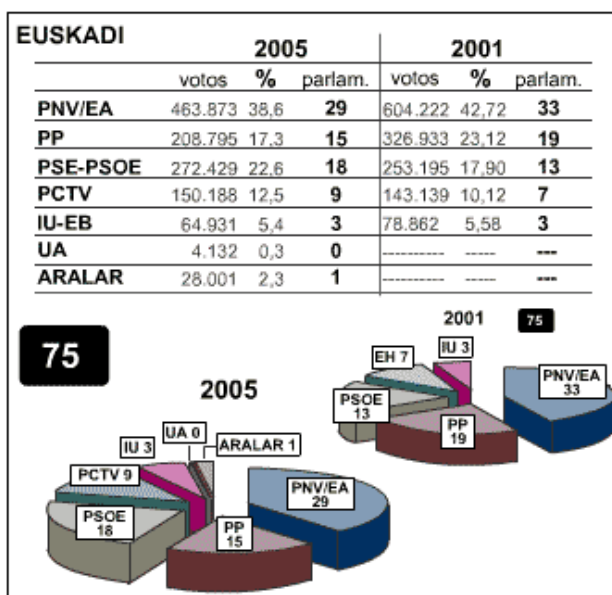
EUSKADI

| | 2005 | | | 2001 | | |
|---|---|---|---|---|---|---|
| | votos | % | parlam. | votos | % | parlam. |
| PNV/EA | 463.873 | 38,6 | 29 | 604.222 | 42,72 | 33 |
| PP | 208.795 | 17,3 | 15 | 326.933 | 23,12 | 19 |
| PSE-PSOE | 272.429 | 22,6 | 18 | 253.195 | 17,90 | 13 |
| PCTV | 150.188 | 12,5 | 9 | 143.139 | 10,12 | 7 |
| IU-EB | 64.931 | 5,4 | 3 | 78.862 | 5,58 | 3 |
| UA | 4.132 | 0,3 | 0 | ---------- | ----- | --- |
| ARALAR | 28.001 | 2,3 | 1 | ---------- | ----- | --- |

75

2001 75

EH 7
IU 3
PNV/EA 33
PSOE 13
PP 19

2005

UA 0
IU 3
ARALAR 1
PCTV 9
PNV/EA 29
PSOE 18
PP 15